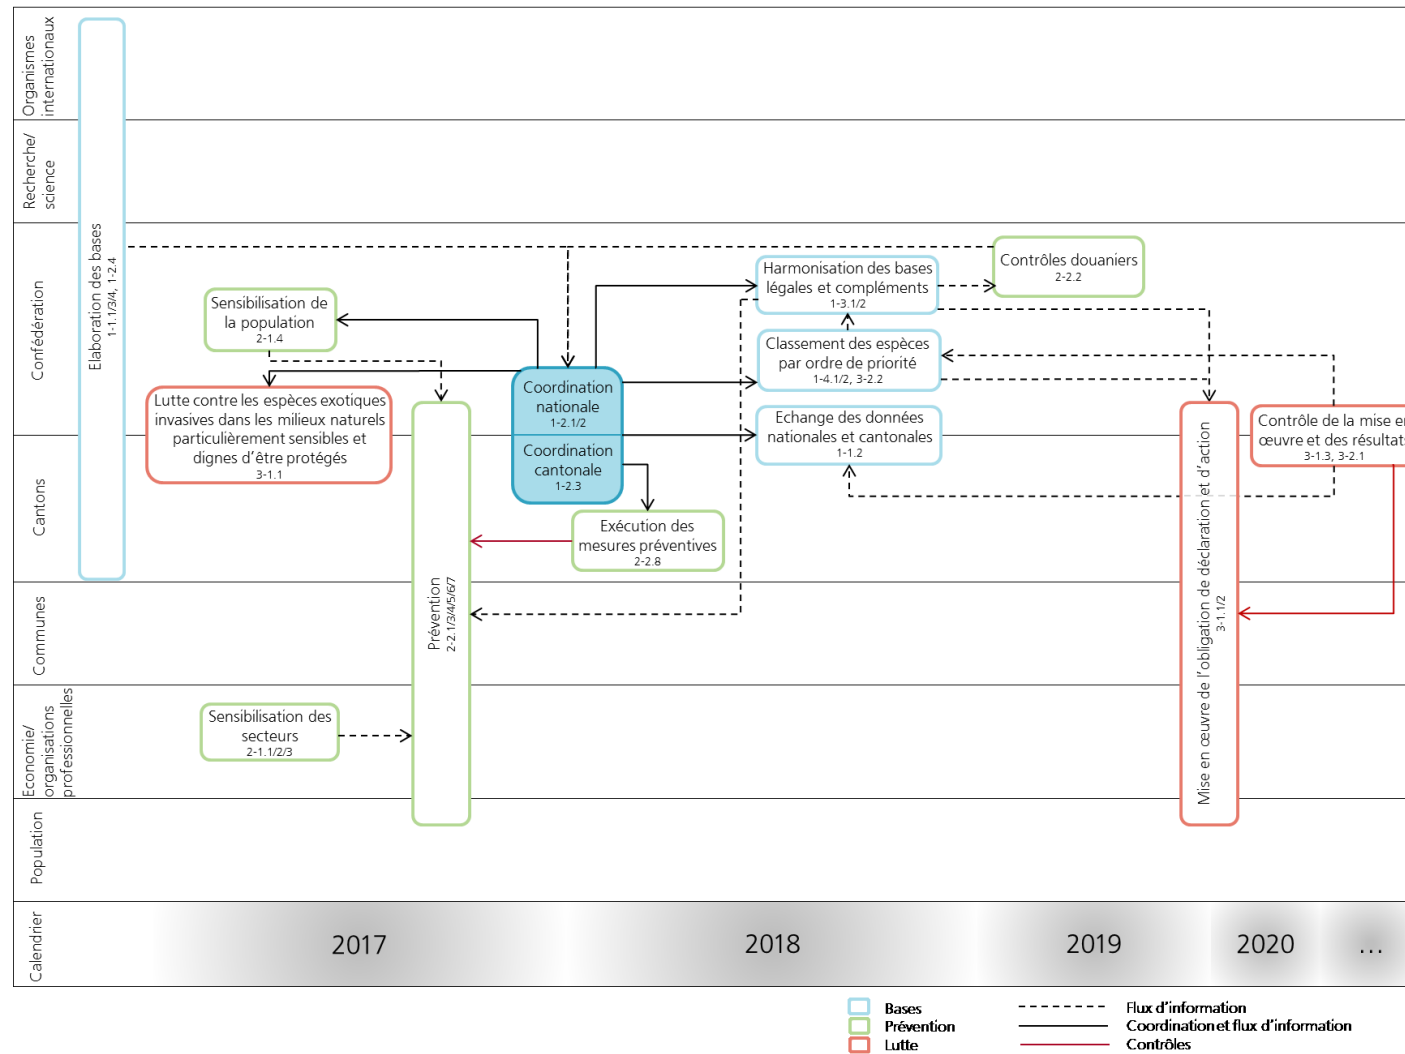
Organismes internationaux

Recherche/ science

Confédération

Cantons

Communes

Economie/ organisations professionnelles

Population

Calendrier

Elaboration des bases
1-1.1/3/4, 1-2.4

Sensibilisation de la population
2-1.4

Lutte contre les espèces exotiques invasives dans les milieux naturels particulièrement sensibles et dignes d'être protégés
3-1.1

Prévention
2-2.1/3/4/5/6/7

Coordination nationale
1-2.1/2

Coordination cantonale
1-2.3

Exécution des mesures préventives
2-2.8

Harmonisation des bases légales et compléments
1-3.1/2

Contrôles douaniers
2-2.2

Classement des espèces par ordre de priorité
1-4.1/2, 3-2.2

Echange des données nationales et cantonales
1-1.2

Mise en œuvre de l'obligation de déclaration et d'action
3-1.1/2

Contrôle de la mise en œuvre et des résultats
3-1.3, 3-2.1

Sensibilisation des secteurs
2-1.1/2/3

2017

2018

2019

2020

...

Bases
Prévention
Lutte

Flux d'information
Coordination et flux d'information
Contrôles